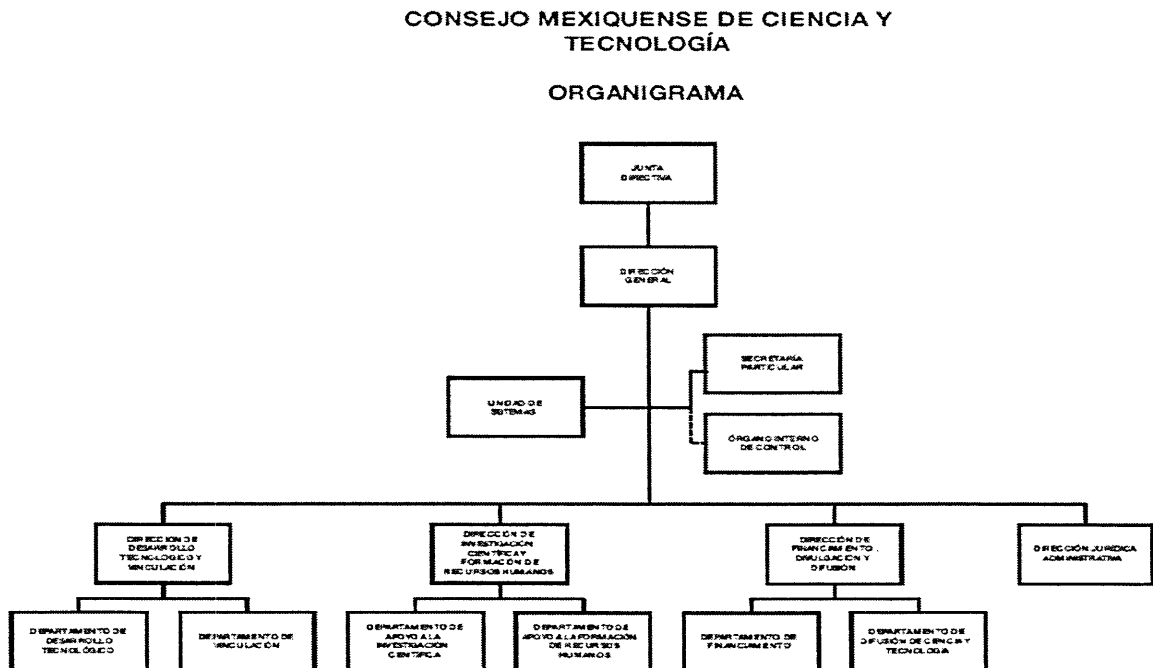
CONSEJO MEXIQUENSE DE CIENCIA Y TECNOLOGÍA

ORGANIGRAMA

JUNTA DIRECTIVA

DIRECCIÓN GENERAL

SECRETARÍA PARTICULAR

UNIDAD DE SISTEMAS

ÓRGANO INTERNO DE CONTROL

DIRECCIÓN DE DESARROLLO TECNOLÓGICO Y VINCULACIÓN

DIRECCIÓN DE INVESTIGACIÓN CIENTÍFICA Y FORMACIÓN DE RECURSOS HUMANOS

DIRECCIÓN DE FINANCIAMIENTO, DIVULGACIÓN Y DIFUSIÓN

DIRECCIÓN JURÍDICA ADMINISTRATIVA

DEPARTAMENTO DE DESARROLLO TECNOLÓGICO

DEPARTAMENTO DE VINCULACIÓN

DEPARTAMENTO DE APOYO A LA INVESTIGACIÓN CIENTÍFICA

DEPARTAMENTO DE APOYO A LA FORMACIÓN DE RECURSOS HUMANOS

DEPARTAMENTO DE FINANCIAMIENTO

DEPARTAMENTO DE DIFUSIÓN DE CIENCIA Y TECNOLOGÍA